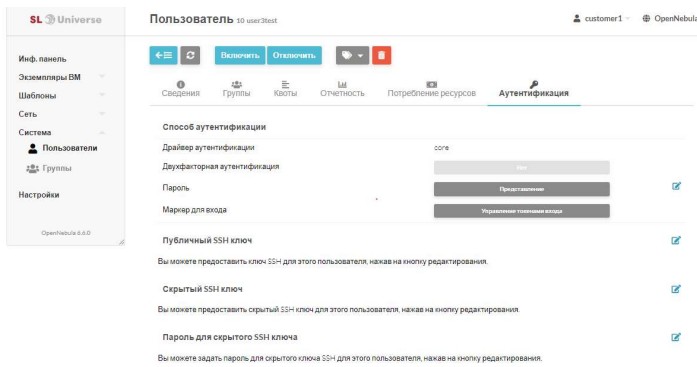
SL Universe

Инф. панель
Экземпляры ВМ
Шаблоны
Сеть
Система
Пользователи
Группы
Настройки

OpenNebula 6.4.0

Пользователь 10 user3test

customer1 OpenNebula

Включить Отключить

Сведения Группы Квоты Отчетность Потребление ресурсов Аутентификация

Способ аутентификации

Драйвер аутентификации core

Двухфакторная аутентификация Нет

Пароль Представление

Маркер для входа Управление токенами входа

Публичный SSH ключ

Вы можете предоставить ключ SSH для этого пользователя, нажав на кнопку редактирования.

Скрытый SSH ключ

Вы можете предоставить скрытый SSH ключ для этого пользователя, нажав на кнопку редактирования.

Пароль для скрытого SSH ключа

Вы можете задать пароль для скрытого ключа SSH для этого пользователя, нажав на кнопку редактирования.